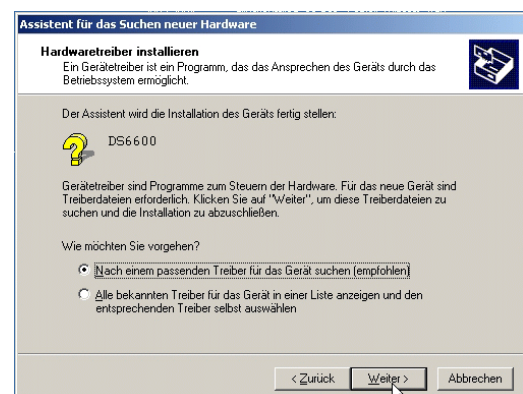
Assistent für das Suchen neuer Hardware

Hardwaretreiber installieren
Ein Gerätetreiber ist ein Programm, das das Ansprechen des Geräts durch das Betriebssystem ermöglicht.

Der Assistent wird die Installation des Geräts fertig stellen:

DS6600

Gerätetreiber sind Programme zum Steuern der Hardware. Für das neue Gerät sind Treiberdateien erforderlich. Klicken Sie auf "Weiter", um diese Treiberdateien zu suchen und die Installation zu abzuschließen.

Wie möchten Sie vorgehen?

Nach einem passenden Treiber für das Gerät suchen (empfohlen)

Alle bekannten Treiber für das Gerät in einer Liste anzeigen und den entsprechenden Treiber selbst auswählen

< Zurück | Weiter > | Abbrechen